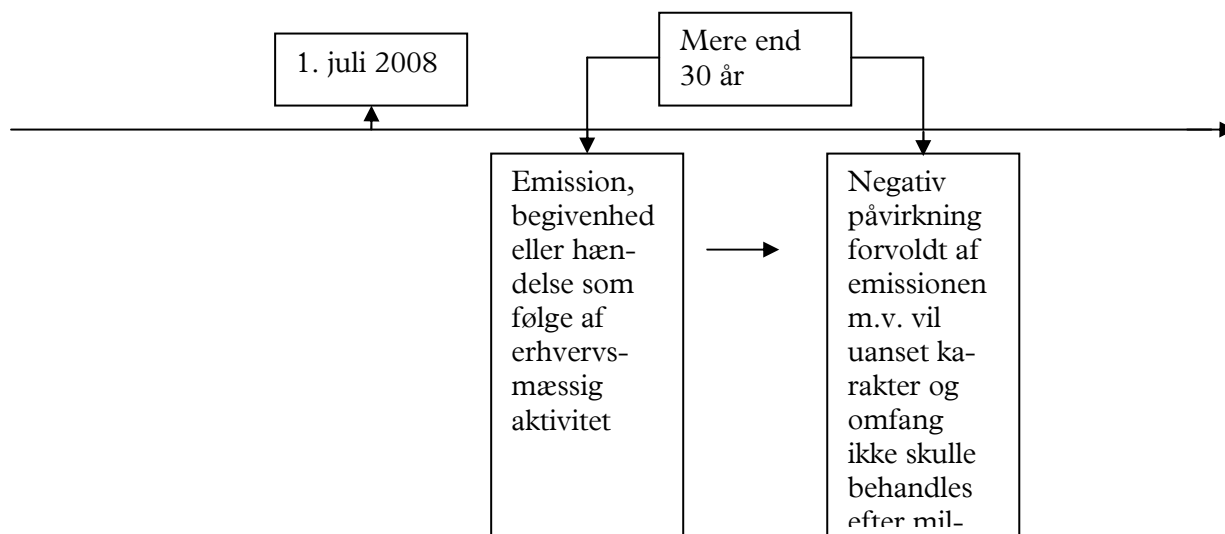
1. juli 2008

Mere end 30 år

Emission, begivenhed eller hændelse som følge af erhvervsmæssig aktivitet

Negativ påvirkning forvoldt af emissionen m.v. vil uanset karakter og omfang ikke skulle behandles efter mil-